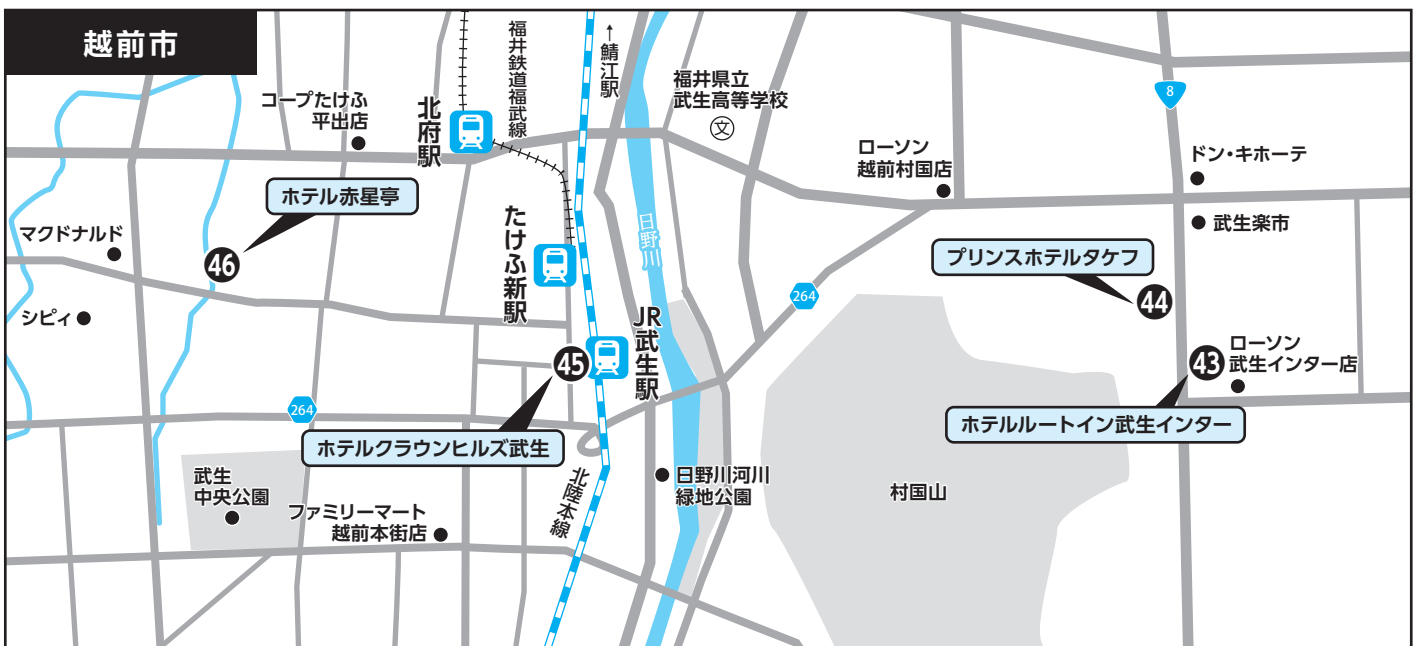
越前市

コープたけふ
平出店

北府駅

福井鉄道福武線

↑鯖江駅

福井県立
武生高等学校

8

ローソン
越前村国店

ドン・キホーテ

武生楽市

ホテル赤星亭

マクドナルド

46

たけふ新駅

日野川

プリンスホテルタケフ

264

44

シピィ

45

JR武生駅

ローソン
武生インター店

43

264

ホテルクラウンヒルズ武生

ホテルルートイン武生インター

武生
中央公園

北陸本線

日野川河川
緑地公園

村国山

ファミリーマート
越前本街店